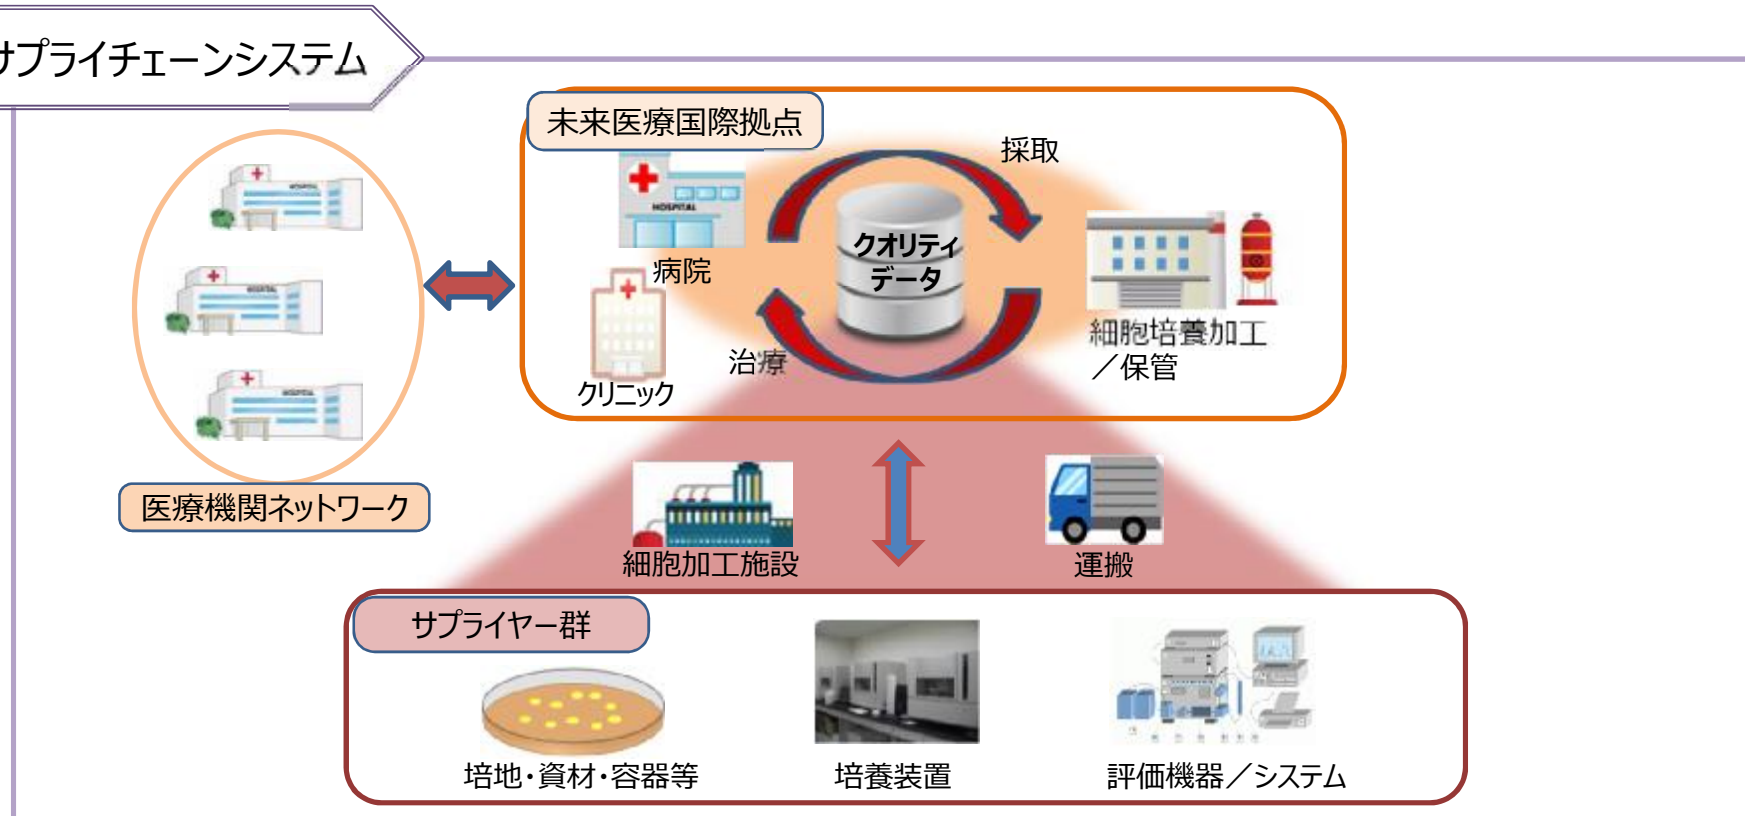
サプライチェーンシステム

未来医療国際拠点

採取

クオリティデータ

病院

クリニック

治療

細胞培養加工／保管

医療機関ネットワーク

細胞加工施設

運搬

サプライヤー群

培地・資材・容器等

培養装置

評価機器／システム